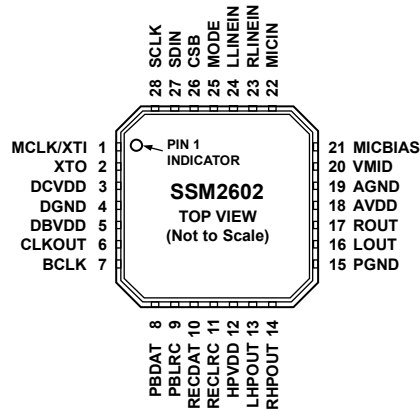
SCLK 28
SDIN 27
CSB 26
MODE 25
LLINEIN 24
RLINEIN 23
MICIN 22

MCLK/XTI 1
XTO 2
DCVDD 3
DGND 4
DBVDD 5
CLKOUT 6
BCLK 7

PIN 1 INDICATOR

SSM2602
TOP VIEW
(Not to Scale)

21 MICBIAS
20 VMID
19 AGND
18 AVDD
17 ROUT
16 LOUT
15 PGND

PBDAT 8
PBLRC 9
RECDAT 10
RECLRC 11
HPVDD 12
LHPOUT 13
RHPOUT 14